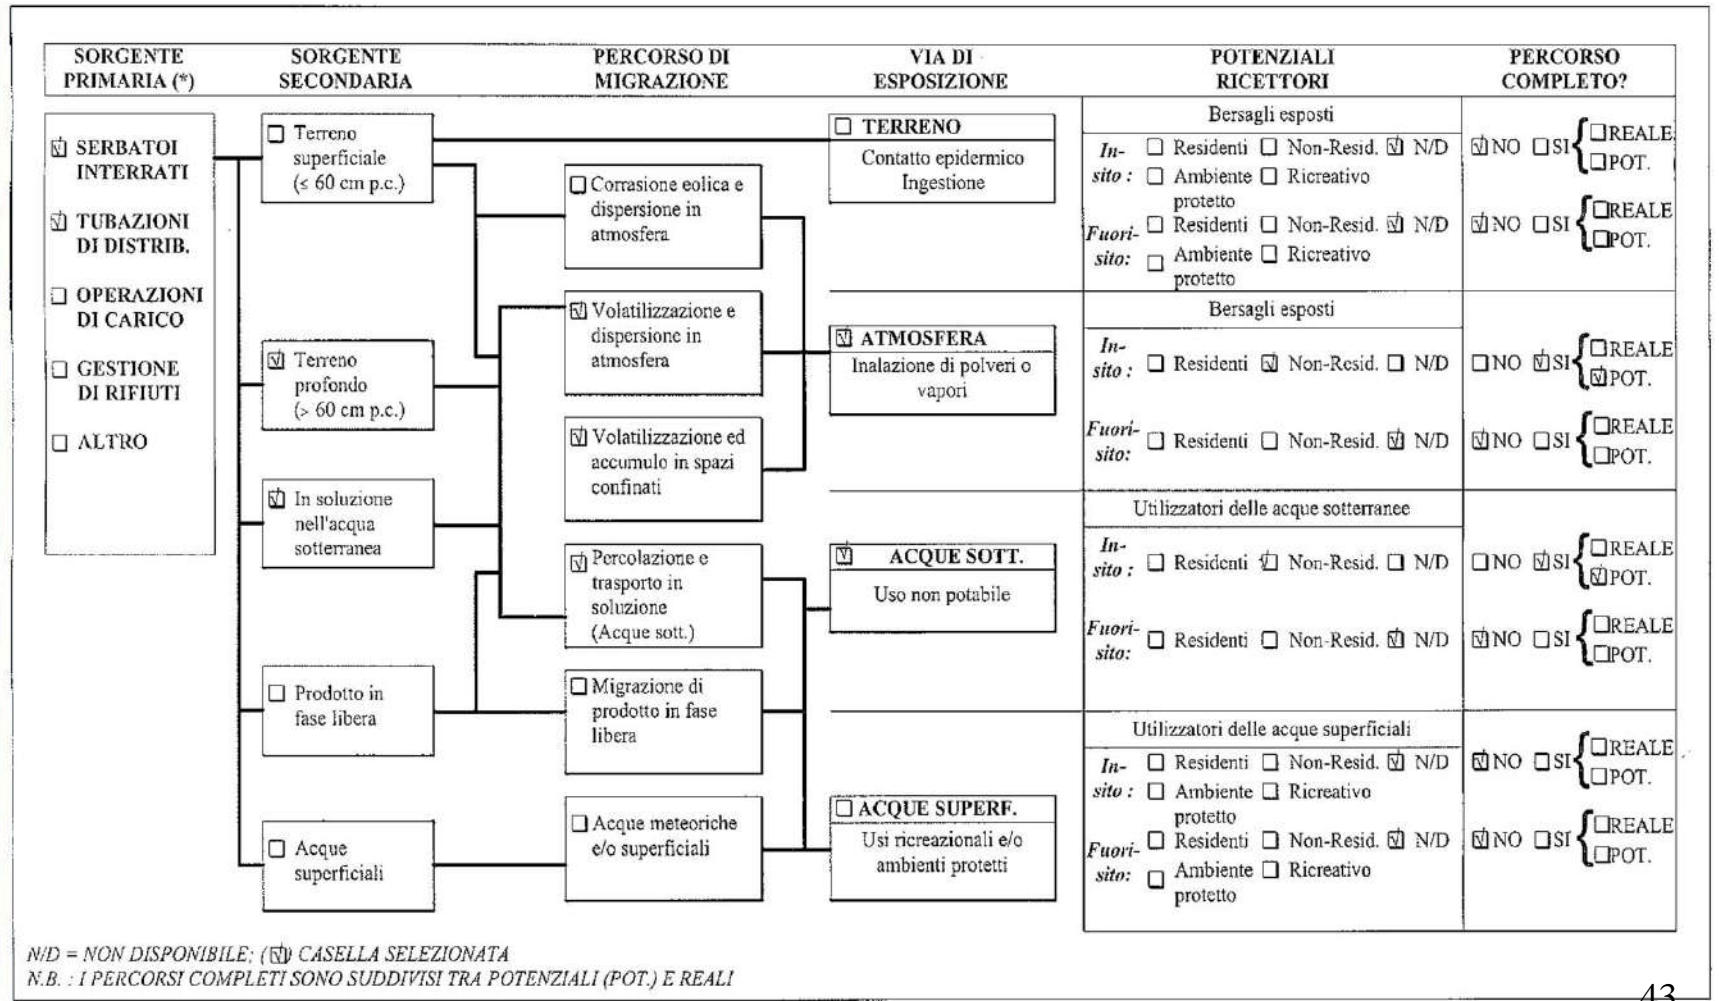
SORGENTE PRIMARIA (*)

SORGENTE SECONDARIA

PERCORSO DI MIGRAZIONE

VIA DI ESPOSIZIONE

POTENZIALI RICETTORI

PERCORSO COMPLETO?

☑ SERBATOI INTERRATI

☑ TUBAZIONI DI DISTRIB.

☐ OPERAZIONI DI CARICO

☐ GESTIONE DI RIFIUTI

☐ ALTRO

☐ Terreno superficiale (≤ 60 cm p.c.)

☑ Terreno profondo (> 60 cm p.c.)

☑ In soluzione nell'acqua sotterranea

☐ Prodotto in fase libera

☐ Acque superficiali

☐ Corrasione eolica e dispersione in atmosfera

☑ Volatilizzazione e dispersione in atmosfera

☑ Volatilizzazione ed accumulo in spazi confinati

☑ Percolazione e trasporto in soluzione (Acque sott.)

☐ Migrazione di prodotto in fase libera

☐ Acque meteoriche e/o superficiali

☐ TERRENO
Contatto epidermico Ingestione

☑ ATMOSFERA
Inalazione di polveri o vapori

☑ ACQUE SOTT.
Uso non potabile

☐ ACQUE SUPERF.
Usi ricreazionali e/o ambienti protetti

Bersagli esposti
In-sito : ☐ Residenti ☐ Non-Resid. ☑ N/D ☐ Ambiente protetto ☐ Ricreativo
☑NO ☐SI {☐REALE ☐POT.
Fuori-sito: ☐ Residenti ☐ Non-Resid. ☑ N/D ☐ Ambiente protetto ☐ Ricreativo
☑NO ☐SI {☐REALE ☐POT.

Bersagli esposti
In-sito : ☐ Residenti ☑ Non-Resid. ☐ N/D
☐NO ☑SI {☐REALE ☑POT.
Fuori-sito: ☐ Residenti ☐ Non-Resid. ☑ N/D
☑NO ☐SI {☐REALE ☐POT.

Utilizzatori delle acque sotterranee
In-sito : ☐ Residenti ☑ Non-Resid. ☐ N/D
☐NO ☑SI {☐REALE ☑POT.
Fuori-sito: ☐ Residenti ☐ Non-Resid. ☑ N/D
☑NO ☐SI {☐REALE ☐POT.

Utilizzatori delle acque superficiali
In-sito : ☐ Residenti ☐ Non-Resid. ☑ N/D ☐ Ambiente protetto ☐ Ricreativo
☑NO ☐SI {☐REALE ☐POT.
Fuori-sito: ☐ Residenti ☐ Non-Resid. ☑ N/D ☐ Ambiente protetto ☐ Ricreativo
☑NO ☐SI {☐REALE ☐POT.

N/D = NON DISPONIBILE; (☑) CASELLA SELEZIONATA
N.B. : I PERCORSI COMPLETI SONO SUDDIVISI TRA POTENZIALI (POT.) E REALI

43